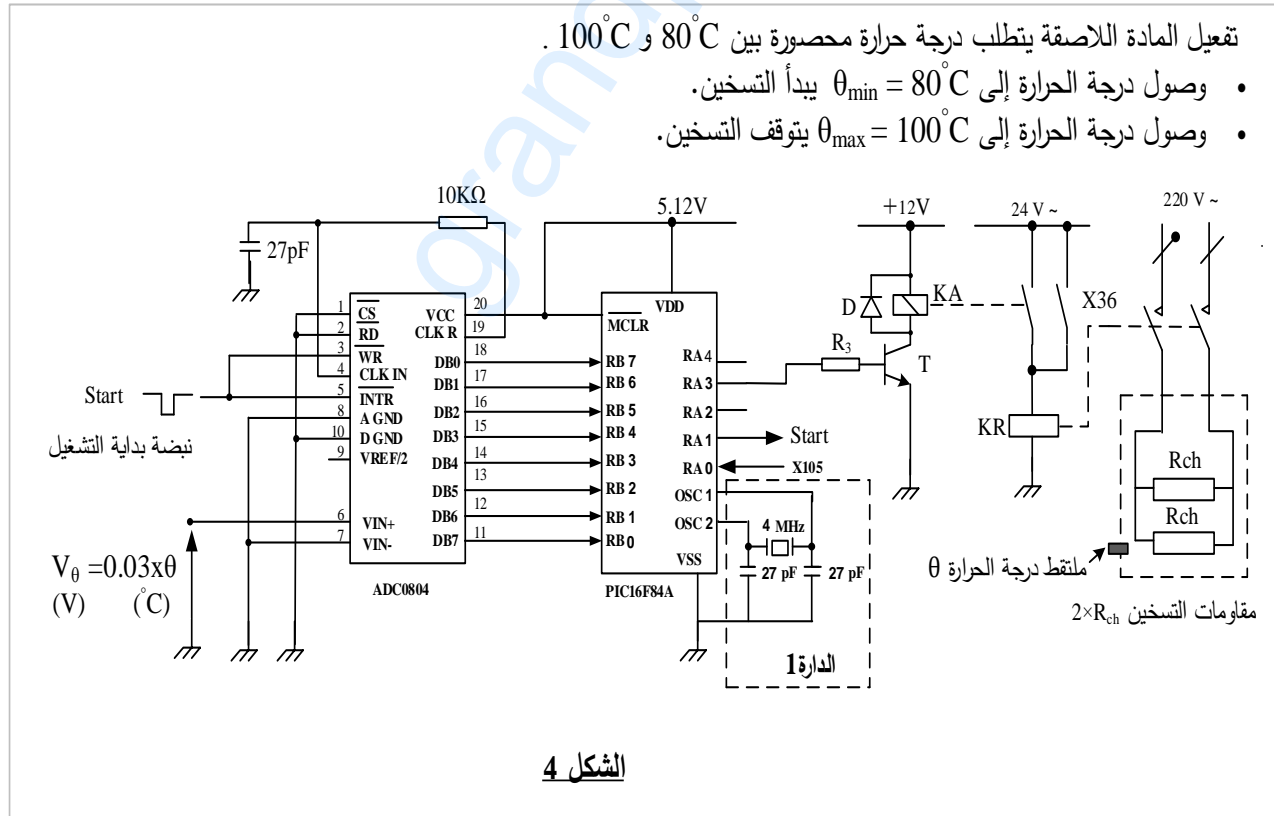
تفعيل المادة اللاصقة يتطلب درجة حرارة محصورة بين $80^{\circ}C$ و $100^{\circ}C$ .

• وصول درجة الحرارة إلى $\theta_{min} = 80^{\circ}C$ يبدأ التسخين.

• وصول درجة الحرارة إلى $\theta_{max} = 100^{\circ}C$ يتوقف التسخين.

10KΩ
5.12V
+12V
24 V ~
220 V ~
27pF
1 $\overline{CS}$
2 $\overline{RD}$
3 $\overline{WR}$
4 CLK IN
5 $\overline{INTR}$
8 A GND
10 D GND
9 VREF/2
6 VIN+
7 VIN-
VCC 20
CLK R 19
DB0 18
DB1 17
DB2 16
DB3 15
DB4 14
DB5 13
DB6 12
DB7 11
ADC0804
VDD
$\overline{MCLR}$
RB 7
RB 6
RB 5
RB 4
RB 3
RB 2
RB 1
RB 0
RA 4
RA 3
RA 2
RA 1
RA 0
OSC 1
OSC 2
VSS
PIC16F84A
Start
X105
4 MHz
27 pF
27 pF
الدارة1
$R_3$
T
D
KA
X36
KR
Rch
Rch
Start
نبضة بداية التشغيل
$V_{\theta} = 0.03x\theta$
(V) $(^{\circ}C)$
ملتقط درجة الحرارة θ
مقاومات التسخين $2\times R_{ch}$

الشكل 4